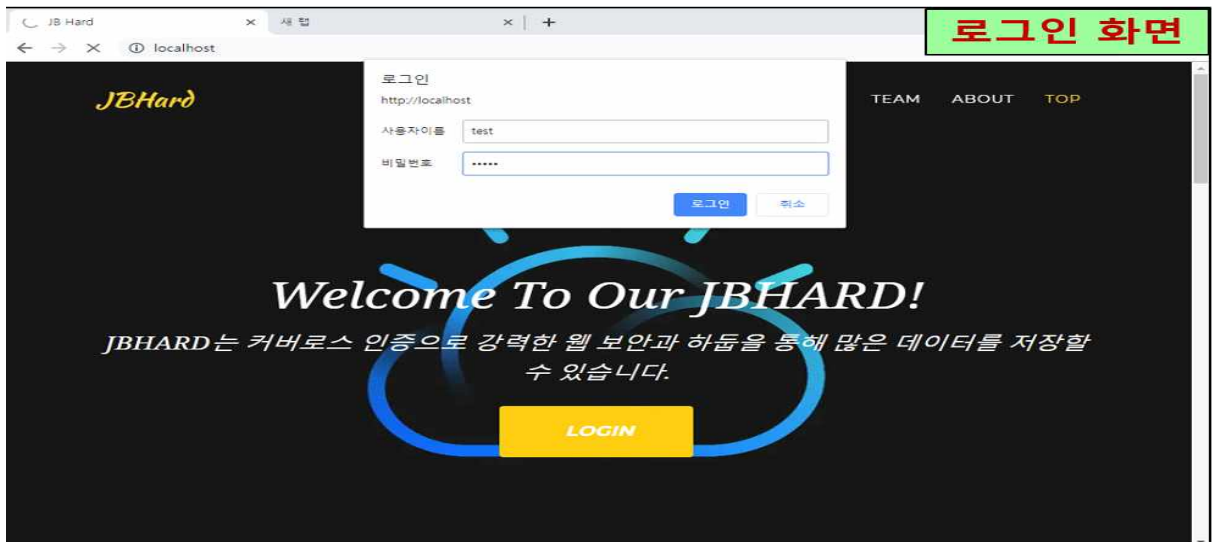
JB Hard ×
새 탭 ×
+
로그인 화면
← → × ⓘ localhost
JBHard
로그인
http://localhost
사용자이름 test
비밀번호 •••••
로그인 취소
TEAM ABOUT TOP
Welcome To Our JBHARD!
JBHARD는 커버로스 인증으로 강력한 웹 보안과 하둡을 통해 많은 데이터를 저장할 수 있습니다.
LOGIN